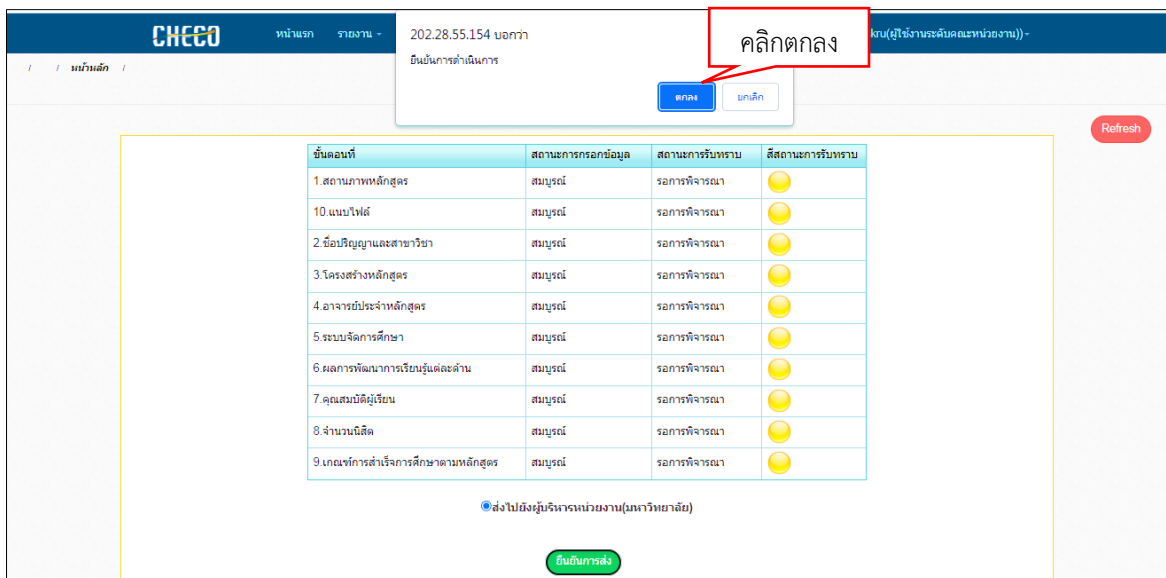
CHECO หน้าแรก รายงาน -

202.28.55.154 บอกว่า

ยืนยันการดำเนินการ

ตกลง ยกเลิก

คลิกตกลง

kru(ผู้ใช้งานระดับคณะหน่วยงาน)) -

/ / หน้าหลัก /

Refresh

| ขั้นตอนที่ | สถานะการกรอกข้อมูล | สถานะการรับทราบ | สีสถานะการรับทราบ |
|---|---|---|---|
| 1.สถานภาพหลักสูตร | สมบูรณ์ | รอการพิจารณา | |
| 10.แนบไฟล์ | สมบูรณ์ | รอการพิจารณา | |
| 2.ชื่อปริญญาและสาขาวิชา | สมบูรณ์ | รอการพิจารณา | |
| 3.โครงสร้างหลักสูตร | สมบูรณ์ | รอการพิจารณา | |
| 4.อาจารย์ประจำหลักสูตร | สมบูรณ์ | รอการพิจารณา | |
| 5.ระบบจัดการศึกษา | สมบูรณ์ | รอการพิจารณา | |
| 6.ผลการพัฒนาการเรียนรู้แต่ละด้าน | สมบูรณ์ | รอการพิจารณา | |
| 7.คุณสมบัติผู้เรียน | สมบูรณ์ | รอการพิจารณา | |
| 8.จำนวนนิสิต | สมบูรณ์ | รอการพิจารณา | |
| 9.เกณฑ์การสำเร็จการศึกษาตามหลักสูตร | สมบูรณ์ | รอการพิจารณา | |

ส่งไปยังผู้บริหารหน่วยงาน(มหาวิทยาลัย)

ยืนยันการส่ง